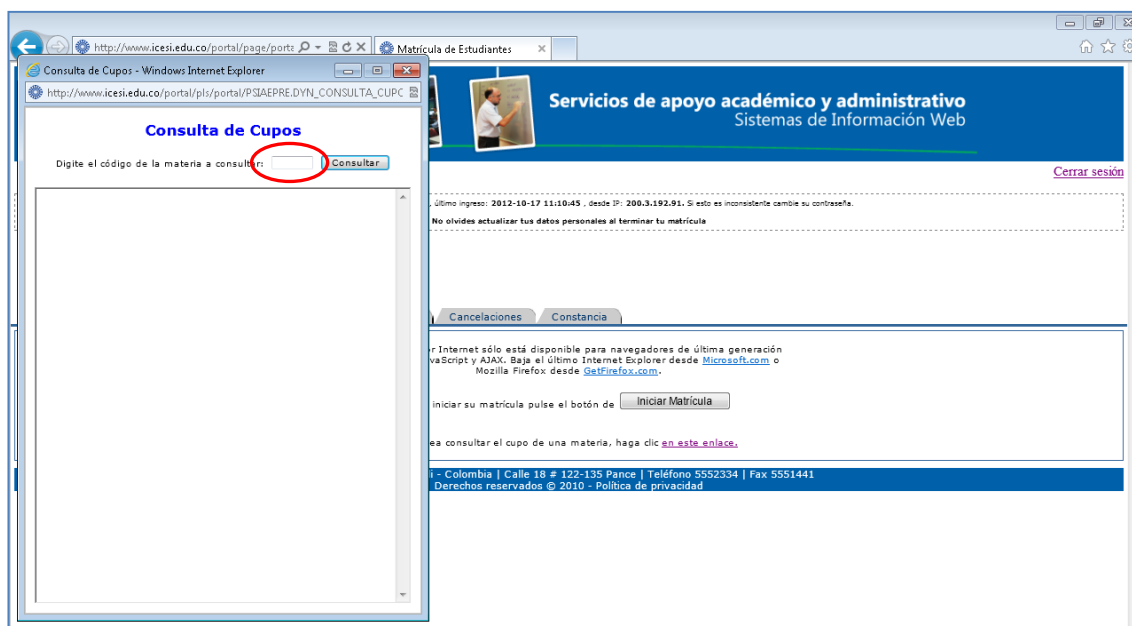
http://www.icesi.edu.co/portal/page/porta

Matrícula de Estudiantes

Consulta de Cupos - Windows Internet Explorer

http://www.icesi.edu.co/portal/pls/portal/PSIAEPRE.DYN_CONSULTA_CUPC

Consulta de Cupos

Digite el código de la materia a consultar: Consultar

Servicios de apoyo académico y administrativo
Sistemas de Información Web

Cerrar sesión

último ingreso: 2012-10-17 11:10:45 , desde IP: 200.3.192.91. Si esto es inconsistente cambie su contraseña.

No olvides actualizar tus datos personales al terminar tu matrícula

Cancelaciones Constancia

r Internet sólo está disponible para navegadores de última generación vaScript y AJAX. Baja el último Internet Explorer desde Microsoft.com o Mozilla Firefox desde GetFirefox.com.

iniciar su matrícula pulse el botón de Iniciar Matrícula

ea consultar el cupo de una materia, haga clic en este enlace.

i - Colombia | Calle 18 # 122-135 Pance | Teléfono 5552334 | Fax 5551441
Derechos reservados © 2010 - Política de privacidad